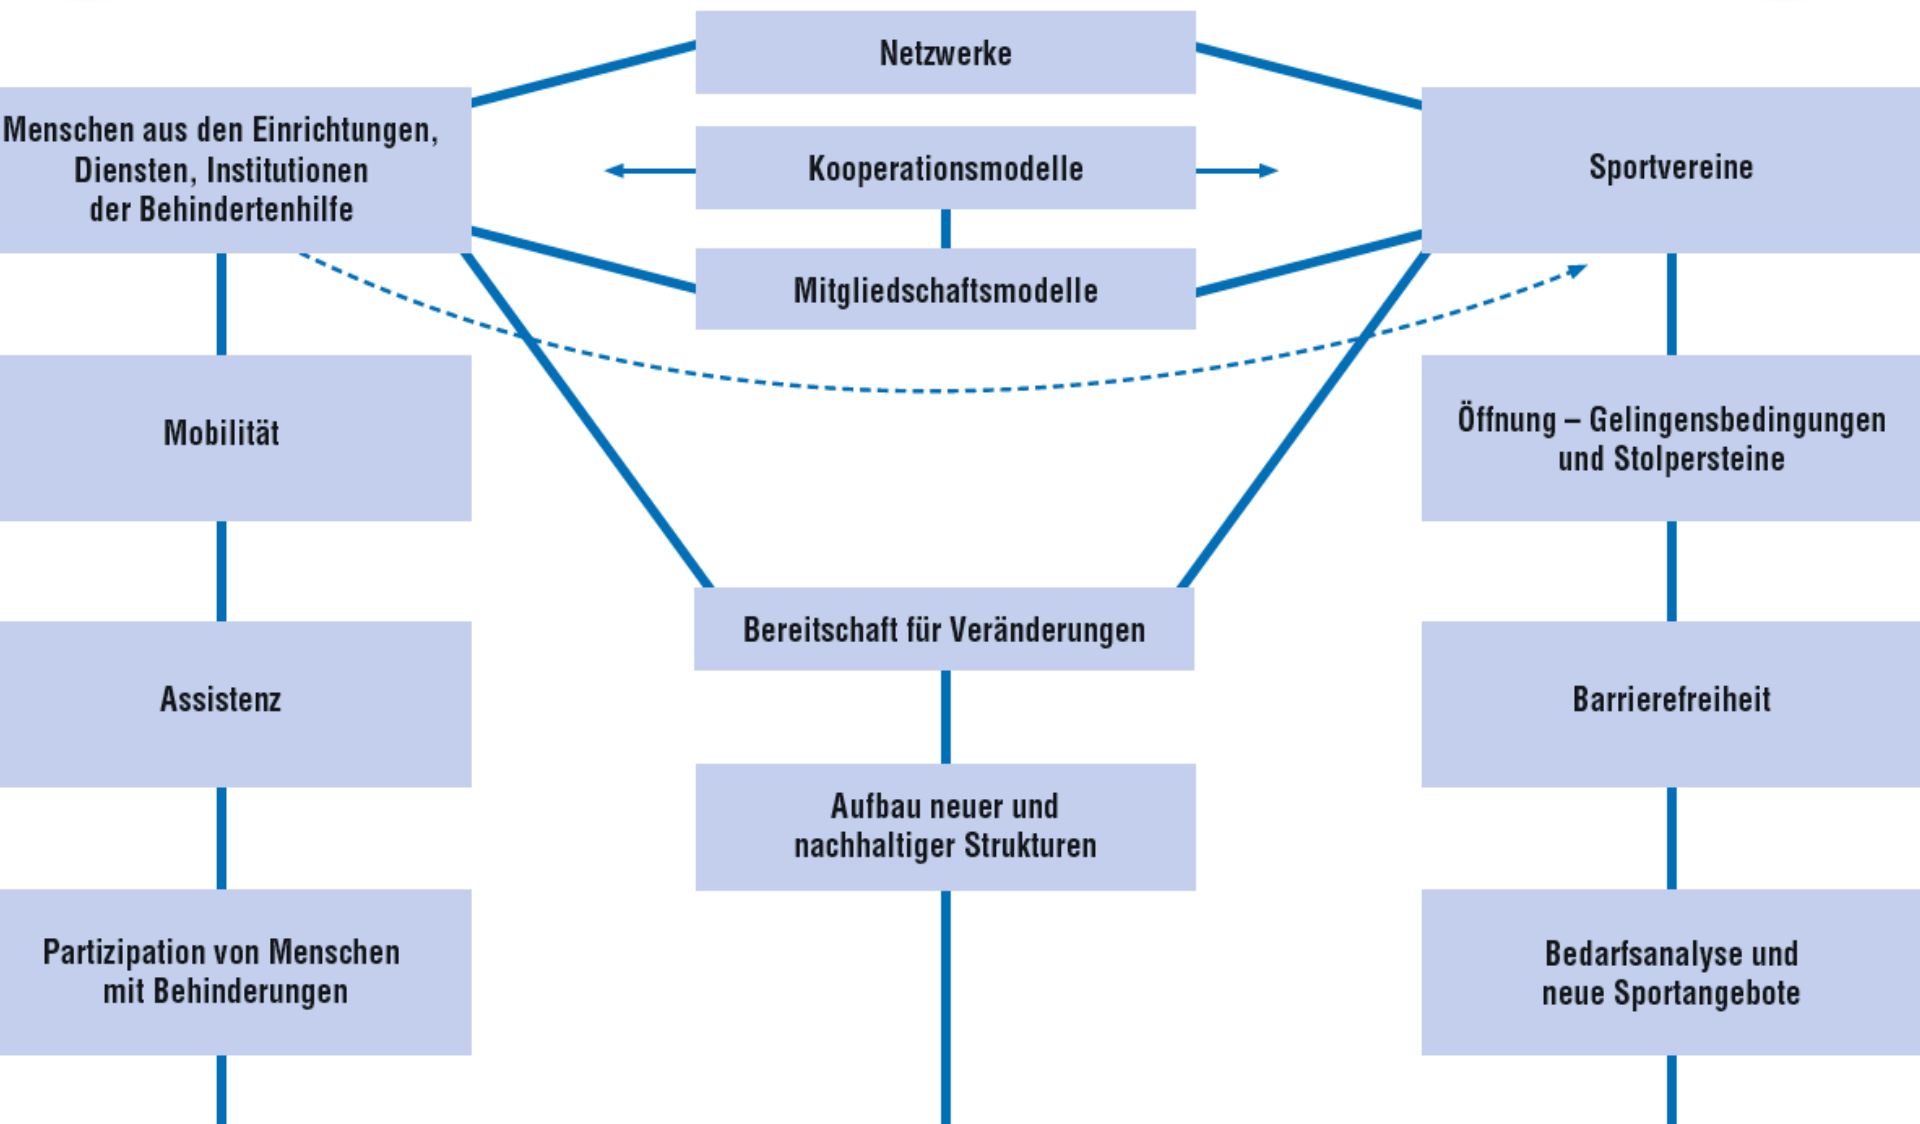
Netzwerke

Menschen aus den Einrichtungen, Diensten, Institutionen der Behindertenhilfe

Kooperationsmodelle

Sportvereine

Mitgliedschaftsmodelle

Mobilität

Öffnung – Gelingensbedingungen und Stolpersteine

Bereitschaft für Veränderungen

Assistenz

Barrierefreiheit

Aufbau neuer und nachhaltiger Strukturen

Partizipation von Menschen mit Behinderungen

Bedarfsanalyse und neue Sportangebote